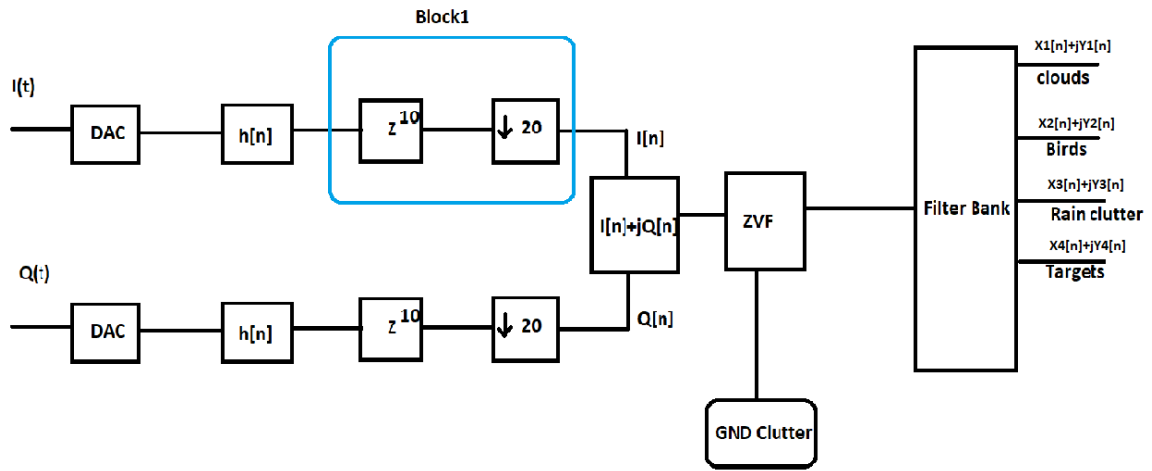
Block1

I(t)

DAC

h[n]

$Z^{10}$

$\downarrow 20$

I[n]

I[n]+jQ[n]

ZVF

Filter Bank

X1[n]+jY1[n]
clouds

X2[n]+jY2[n]
Birds

X3[n]+jY3[n]
Rain clutter

X4[n]+jY4[n]
Targets

Q(t)

DAC

h[n]

$Z^{10}$

$\downarrow 20$

Q[n]

GND Clutter